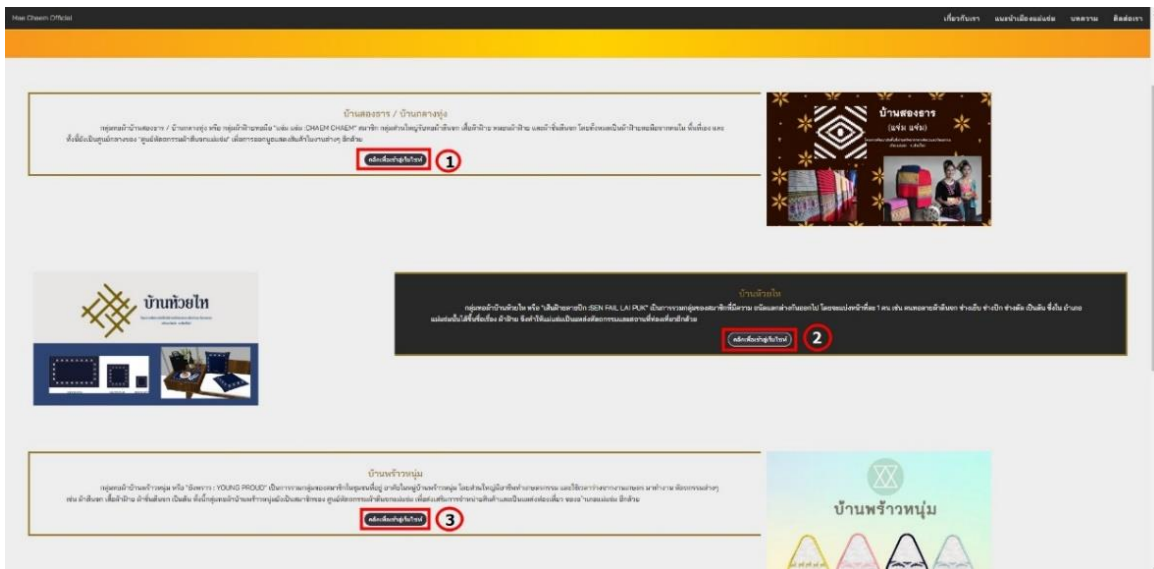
Mae Chaem Official

เกี่ยวกับเรา แนะนำเมืองแม่แจ่ม บทความ ติดต่อเรา

บ้านสองธาร / บ้านกลางทุ่ง

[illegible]

คลิกเพื่อเข้าสู่เว็บไซต์ ①

บ้านสองธาร

(แจ่ม แจ่ม)

บ้านห้วยไท

บ้านห้วยไท

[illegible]

คลิกเพื่อเข้าสู่เว็บไซต์ ②

บ้านพร้าวหนุ่ม

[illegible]

คลิกเพื่อเข้าสู่เว็บไซต์ ③

บ้านพร้าวหนุ่ม